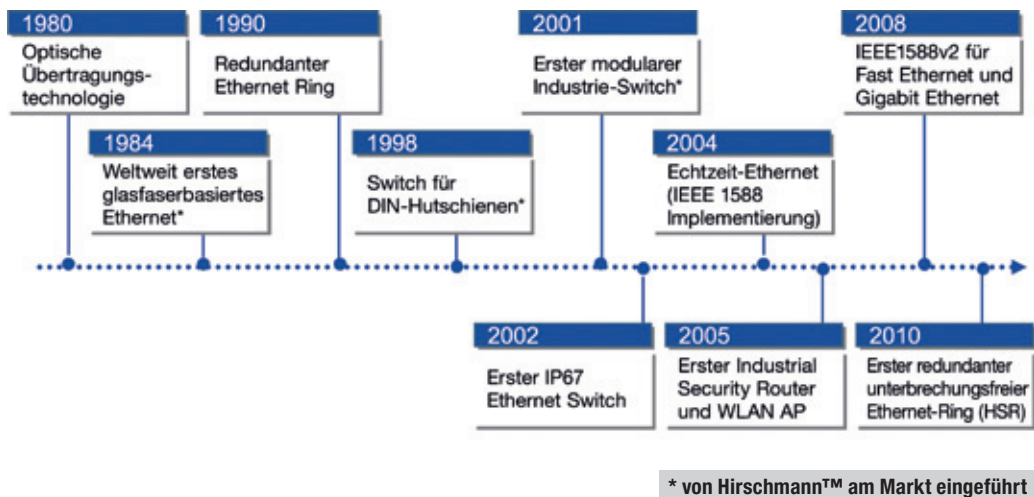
1980
Optische Übertragungstechnologie

1990
Redundanter Ethernet Ring

2001
Erster modularer Industrie-Switch*

2008
IEEE1588v2 für Fast Ethernet und Gigabit Ethernet

1984
Weltweit erstes glasfaserbasiertes Ethernet*

1998
Switch für DIN-Hutschienen*

2004
Echtzeit-Ethernet (IEEE 1588 Implementierung)

2002
Erster IP67 Ethernet Switch

2005
Erster Industrial Security Router und WLAN AP

2010
Erster redundanter unterbrechungsfreier Ethernet-Ring (HSR)

* von Hirschmann™ am Markt eingeführt